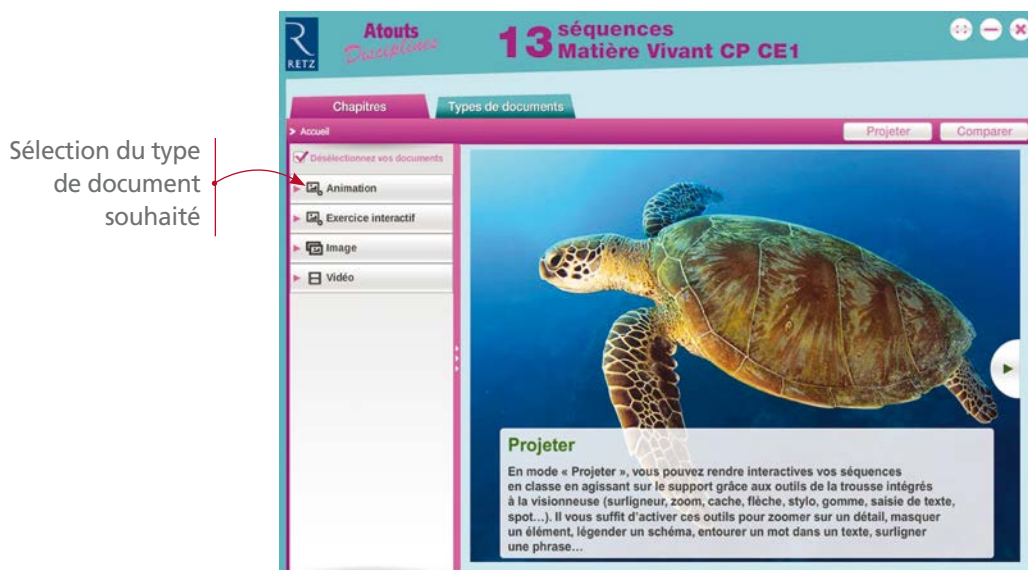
Sélection du type de document souhaité

RETZ

Atouts Disciplines

13 séquences Matière Vivant CP CE1

Chapitres

Types de documents

> Accueil

Projeter

Comparer

Désélectionnez vos documents

Animation

Exercice interactif

Image

Vidéo

Projeter

En mode « Projeter », vous pouvez rendre interactives vos séquences en classe en agissant sur le support grâce aux outils de la trousse intégrés à la visionneuse (surligneur, zoom, cache, flèche, stylo, gomme, saisie de texte, spot…). Il vous suffit d'activer ces outils pour zoomer sur un détail, masquer un élément, légender un schéma, entourer un mot dans un texte, surligner une phrase…